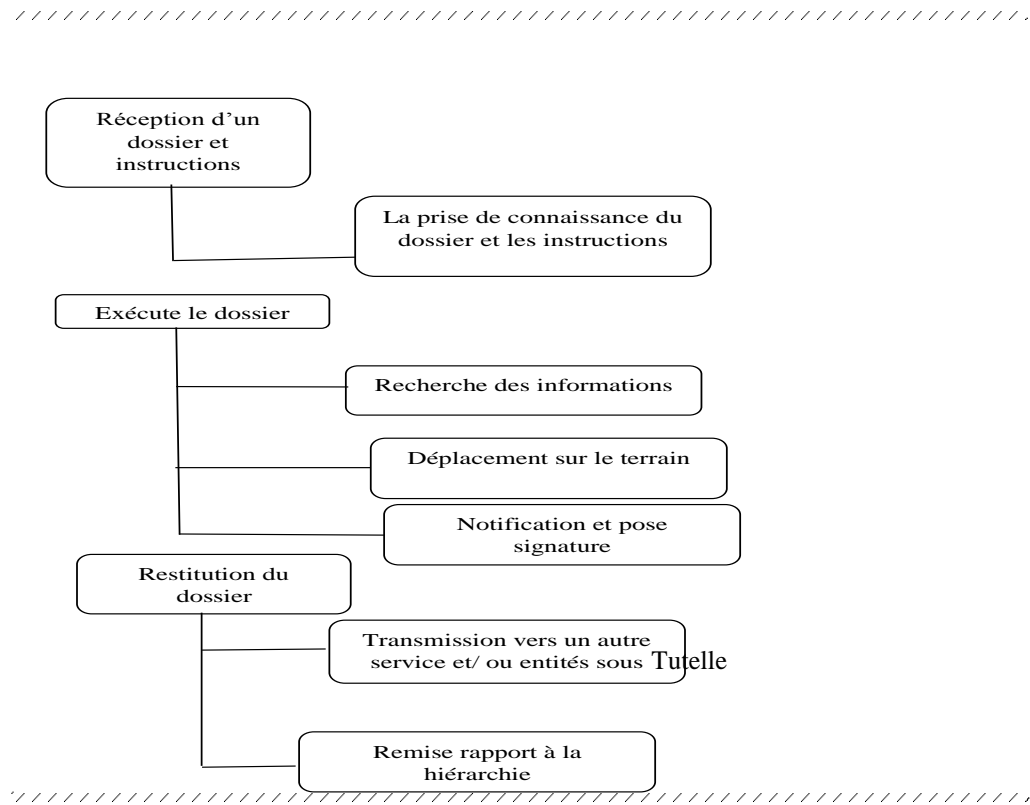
Réception d'un dossier et instructions

La prise de connaissance du dossier et les instructions

Exécute le dossier

Recherche des informations

Déplacement sur le terrain

Notification et pose signature

Restitution du dossier

Transmission vers un autre service et/ ou entités sous Tutelle

Remise rapport à la hiérarchie